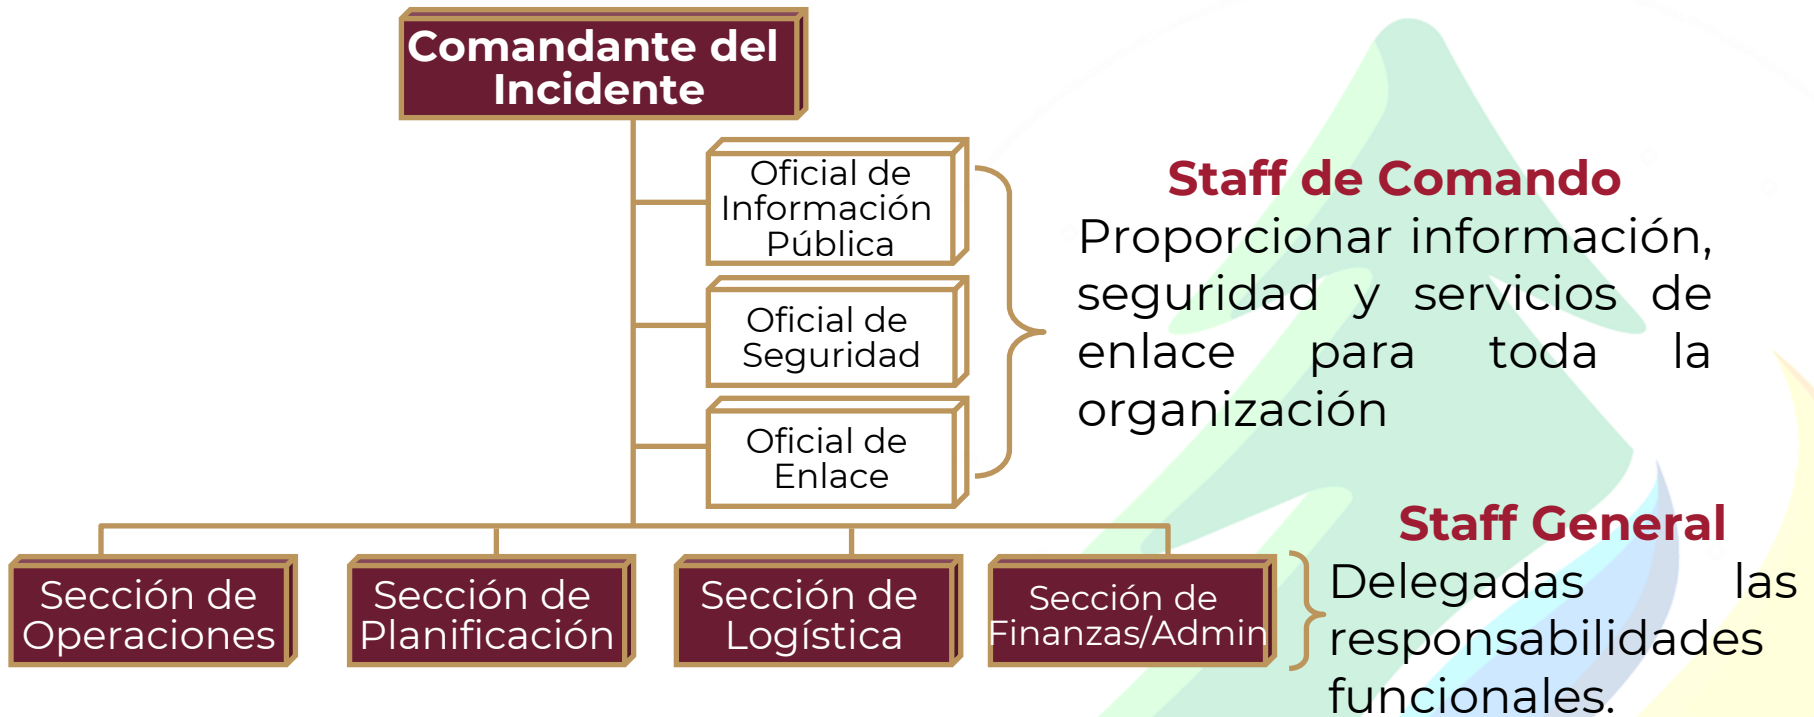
Comandante del Incidente

Oficial de Información Pública

Oficial de Seguridad

Oficial de Enlace

Staff de Comando
Proporcionar información, seguridad y servicios de enlace para toda la organización

Sección de Operaciones

Sección de Planificación

Sección de Logística

Sección de Finanzas/Admin

Staff General
Delegadas las responsabilidades funcionales.